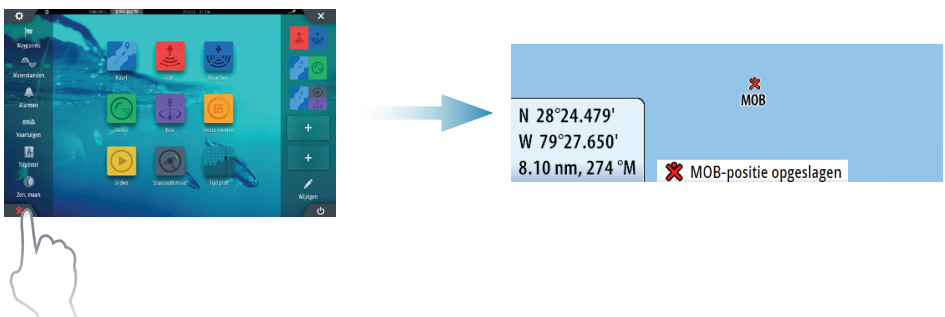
Waypoints
Waterstanden
Alarmen
Vaartuigen
Tripmeter
Zon, maan
Kaart
Radar
Sounder
Autopilot
Nav
Instrumenten
85
Video
Stuurautomaat
Tijd plot
+
+
Wijzigen

MOB
N 28°24.479'
W 79°27.650'
8.10 nm, 274 °M
MOB-positie opgeslagen